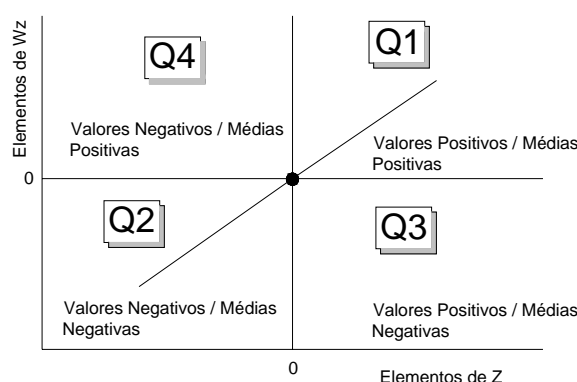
Elementos de Wz

Q4

Q1

Valores Negativos / Médias Positivas

Valores Positivos / Médias Positivas

0

Q2

Q3

Valores Negativos / Médias Negativas

Valores Positivos / Médias Negativas

0

Elementos de Z